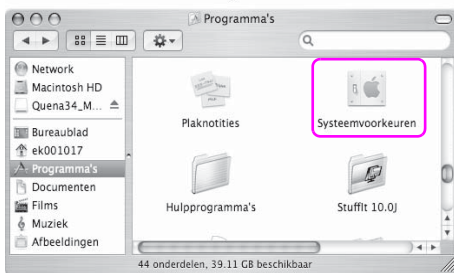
Programma's

Network
Macintosh HD
Quena34_M...
Bureaublad
ek001017
Programma's
Documenten
Films
Muziek
Afbeeldingen

Plaknotities
Systeemvoorkeuren
Hulpprogramma's
StuffIt 10.0J

44 onderdelen, 39.11 GB beschikbaar